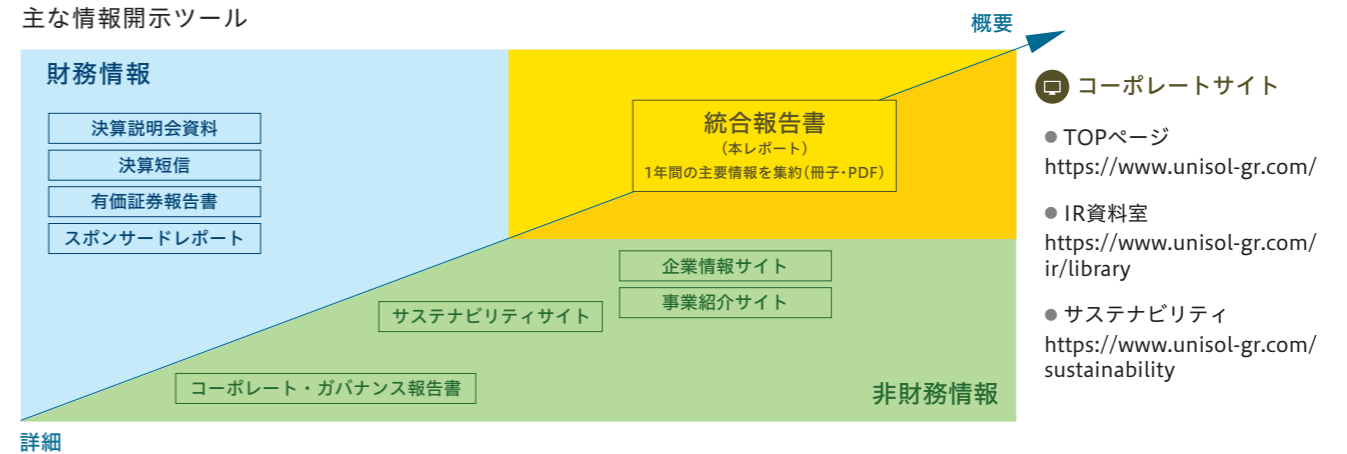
主な情報開示ツール

概要

財務情報

決算説明会資料

決算短信

有価証券報告書

スポンサードレポート

統合報告書
（本レポート）
1年間の主要情報を集約（冊子・PDF）

企業情報サイト

事業紹介サイト

サステナビリティサイト

コーポレート・ガバナンス報告書

非財務情報

詳細

コーポレートサイト

● TOPページ
https://www.unisol-gr.com/

● IR資料室
https://www.unisol-gr.com/ir/library

● サステナビリティ
https://www.unisol-gr.com/sustainability